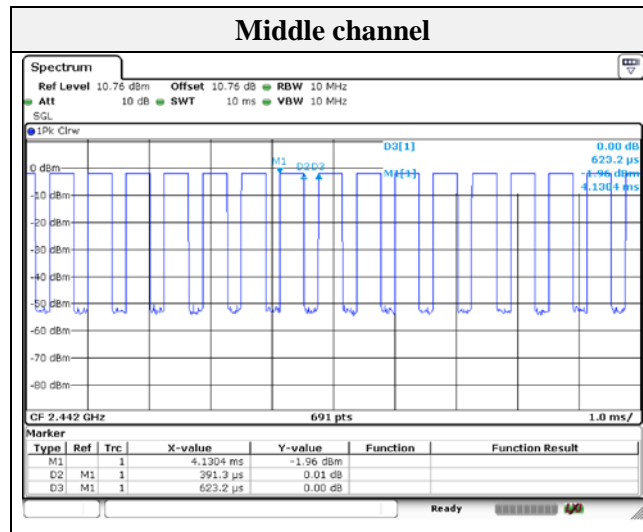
Middle channel

Spectrum

Ref Level 10.76 dBm Offset 10.76 dB RBW 10 MHz
Att 10 dB SWT 10 ms VBW 10 MHz
SGL

1Pk Clrw

D3[1] 0.00 dB
623.2 µs
M1[1] -1.96 dBm
4.1304 ms

M1 D2 D3

0 dBm
-10 dBm
-20 dBm
-30 dBm
-40 dBm
-50 dBm
-60 dBm
-70 dBm
-80 dBm

CF 2.442 GHz 691 pts 1.0 ms/

Marker

| Type | Ref | Trc | X-value | Y-value | Function | Function Result |
|---|---|---|---|---|---|---|
| M1 | | 1 | 4.1304 ms | -1.96 dBm | | |
| D2 | M1 | 1 | 391.3 µs | 0.01 dB | | |
| D3 | M1 | 1 | 623.2 µs | 0.00 dB | | |

Ready